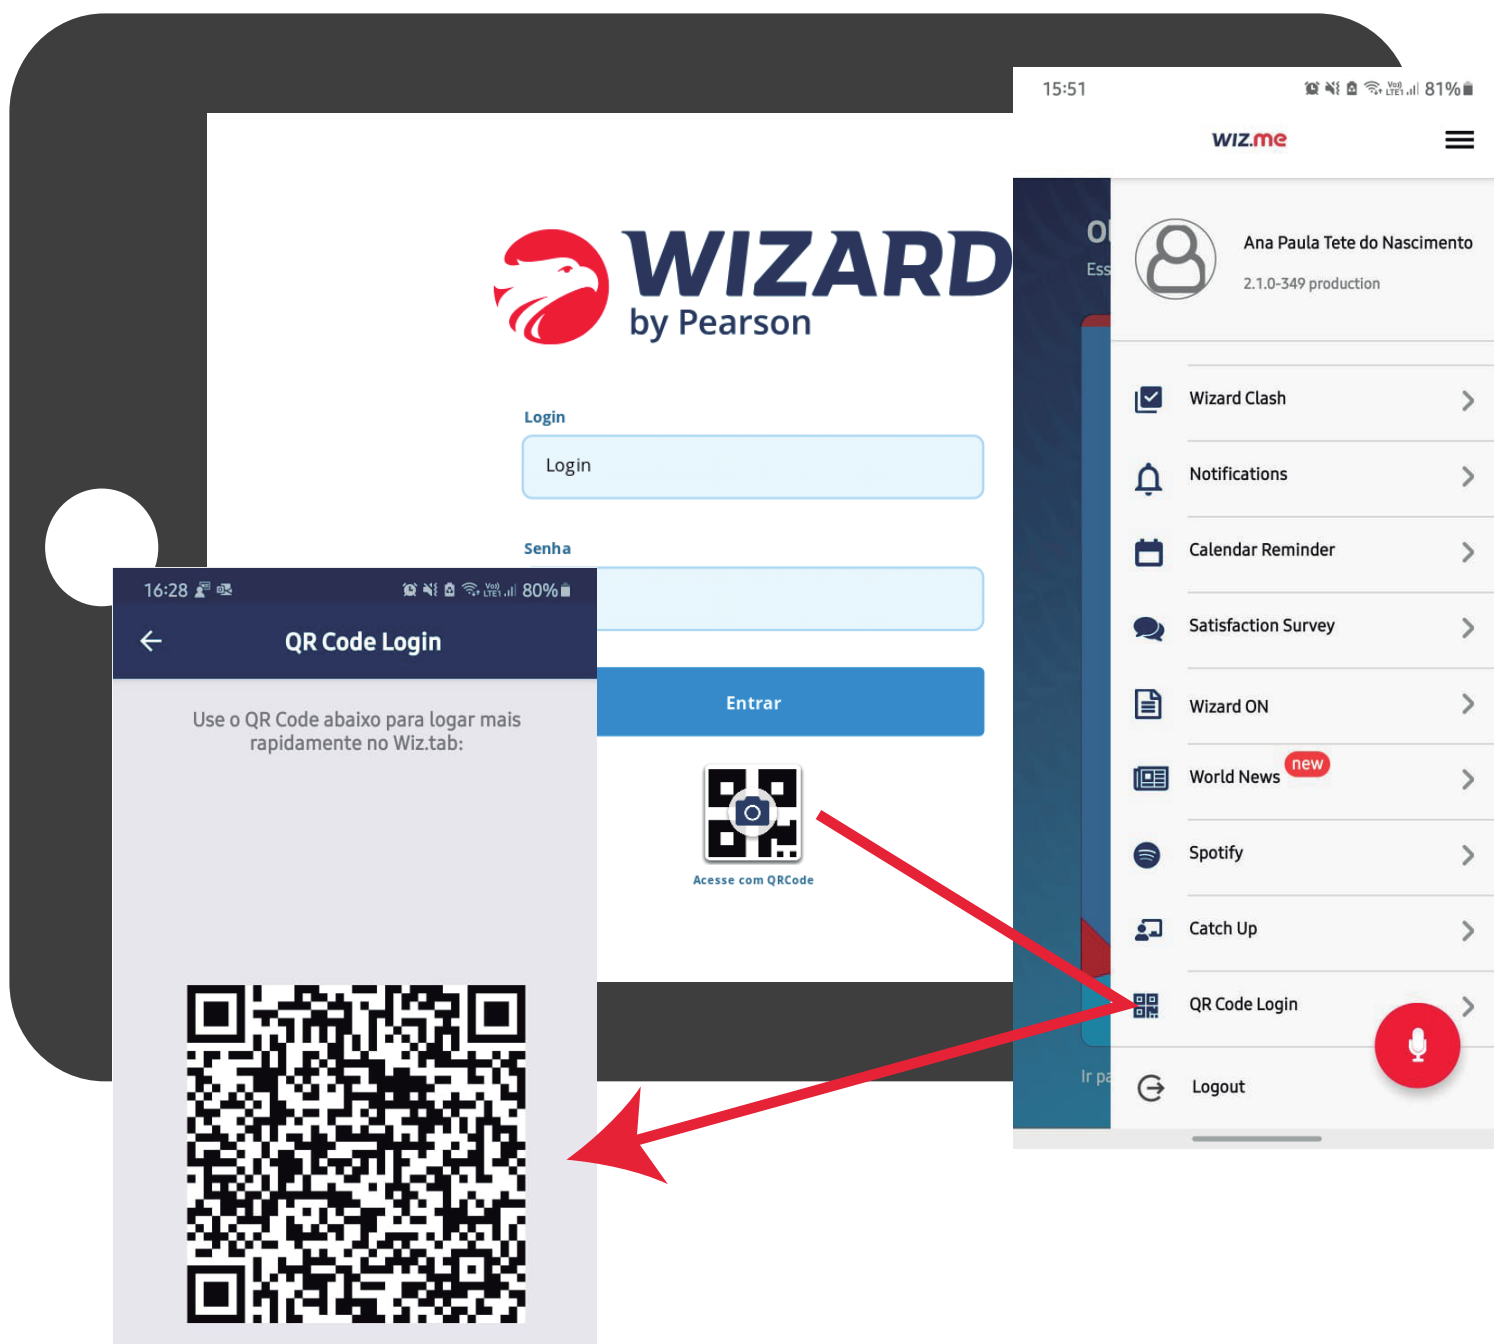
WIZARD
by Pearson

Login
Login

Senha

Entrar

Acesse com QRCode

16:28
80%
QR Code Login
Use o QR Code abaixo para logar mais rapidamente no Wiz.tab:

15:51
81%
wiz.me

Ol
Ess

Ana Paula Tete do Nascimento
2.1.0-349 production

Wizard Clash
Notifications
Calendar Reminder
Satisfaction Survey
Wizard ON
World News new
Spotify
Catch Up
QR Code Login
Logout

Ir pa